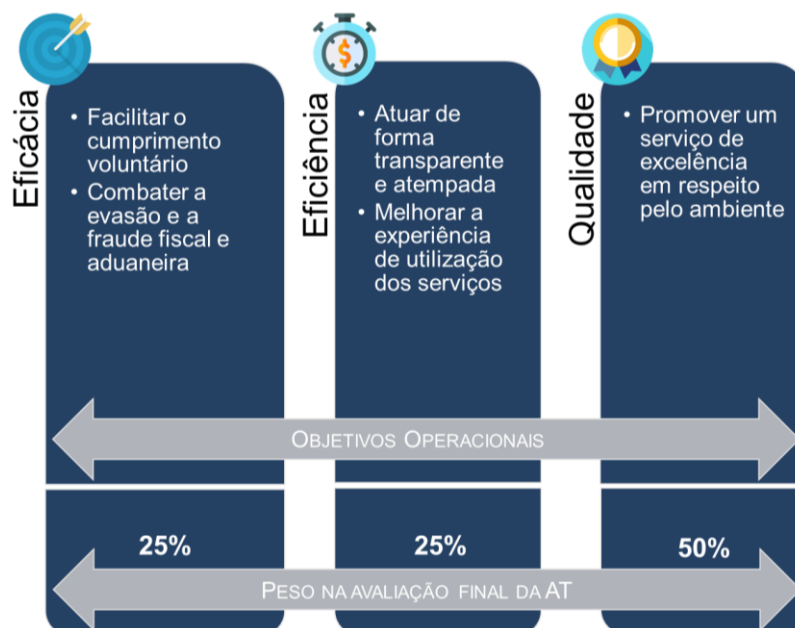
Eficácia

• Facilitar o cumprimento voluntário
• Combater a evasão e a fraude fiscal e aduaneira

Eficiência

• Atuar de forma transparente e atempada
• Melhorar a experiência de utilização dos serviços

Qualidade

• Promover um serviço de excelência em respeito pelo ambiente

Objetivos Operacionais

25%

25%

50%

Peso na avaliação final da AT